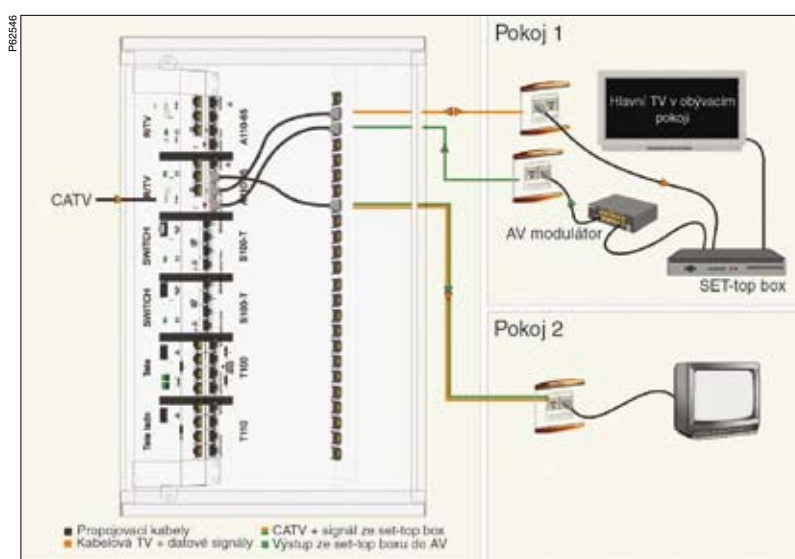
P62546

Pokoj 1

Hlavní TV v obývacím pokoji

CATV

R/TV
A110-6S
R/TV
A110-6S
SWITCH
S100-T
SWITCH
S100-T
Tele
T100
Tele
T110

AV modulátor

SET-top box

Pokoj 2

■ Propojovací kabely
■ Kabelová TV + datové signály
■ CATV + signál ze set-top box
■ Výstup ze set-top boxu do AV